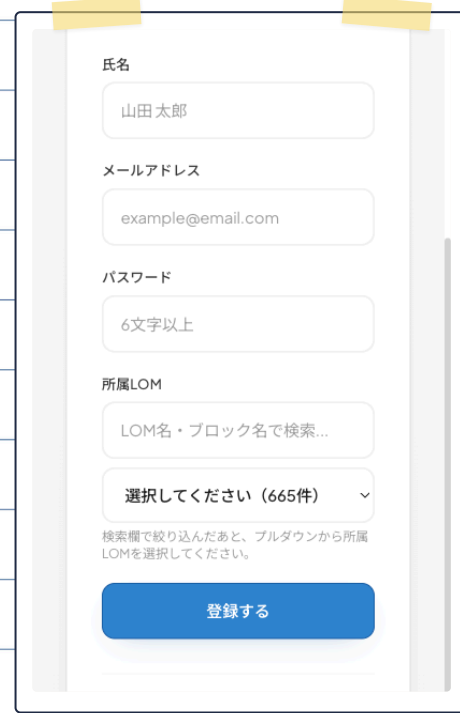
氏名

山田 太郎

メールアドレス

example@email.com

パスワード

6文字以上

所属LOM

LOM名・ブロック名で検索...

選択してください（665件）

検索欄で絞り込んだあと、プルダウンから所属LOMを選択してください。

登録する